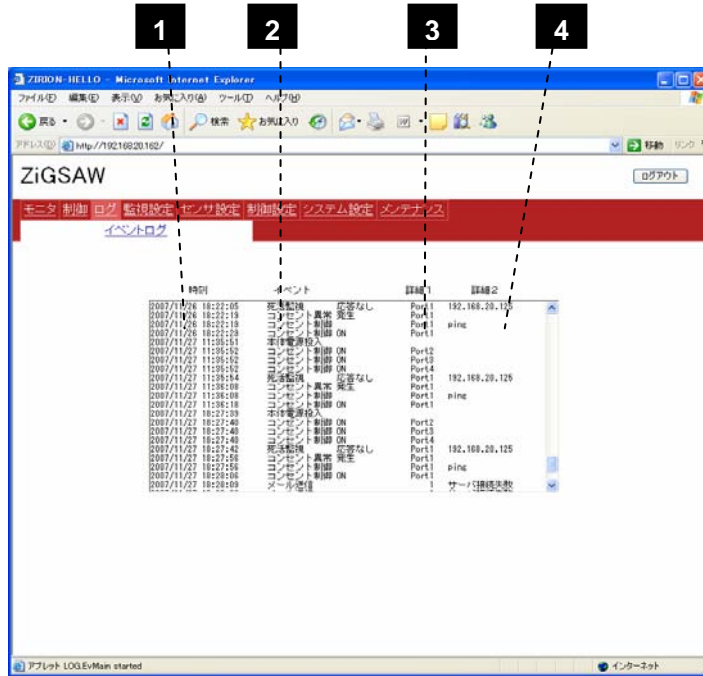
1
2
3
4

ZIRION-HELLO - Microsoft Internet Explorer

ファイル(F) 編集(E) 表示(V) お気に入り(A) ツール(T) ヘルプ(H)

戻る 検索 お気に入り

アドレス(D) http://192.168.20.162/

移動 リンク

ZiGSAW

ログアウト

モニタ 制御 ログ 監視設定 センサ設定 制御設定 システム設定 メンテナンス

イベントログ

| 時刻 | イベント | 詳細1 | 詳細2 |
|---|---|---|---|
| 2007/11/26 18:22:05 | 死活監視 応答なし | Port1 | 192.168.20.125 |
| 2007/11/26 18:22:15 | コンセント異常 発生 | Port1 | |
| 2007/11/26 18:22:18 | コンセント制御 | Port1 | ping |
| 2007/11/26 18:22:28 | コンセント制御 ON | Port1 | |
| 2007/11/27 11:35:51 | 本体電源投入 | | |
| 2007/11/27 11:35:52 | コンセント制御 ON | Port2 | |
| 2007/11/27 11:35:52 | コンセント制御 ON | Port3 | |
| 2007/11/27 11:35:52 | コンセント制御 ON | Port4 | |
| 2007/11/27 11:35:54 | 死活監視 応答なし | Port1 | 192.168.20.125 |
| 2007/11/27 11:36:08 | コンセント異常 発生 | Port1 | |
| 2007/11/27 11:36:08 | コンセント制御 | Port1 | ping |
| 2007/11/27 11:36:18 | コンセント制御 ON | Port1 | |
| 2007/11/27 18:27:39 | 本体電源投入 | | |
| 2007/11/27 18:27:40 | コンセント制御 ON | Port2 | |
| 2007/11/27 18:27:40 | コンセント制御 ON | Port3 | |
| 2007/11/27 18:27:40 | コンセント制御 ON | Port4 | |
| 2007/11/27 18:27:42 | 死活監視 応答なし | Port1 | 192.168.20.125 |
| 2007/11/27 18:27:56 | コンセント異常 発生 | Port1 | |
| 2007/11/27 18:27:56 | コンセント制御 | Port1 | ping |
| 2007/11/27 18:28:06 | コンセント制御 ON | Port1 | |
| 2007/11/27 18:28:09 | メール送信 | 1 | サーバ接続失敗 |

アプレット LOG.EvMain started

インターネット